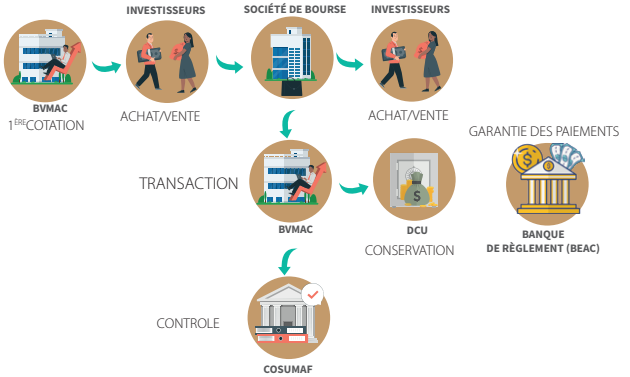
INVESTISSEURS

SOCIÉTÉ DE BOURSE

INVESTISSEURS

BVMAC

1$^{ÈRE}$COTATION

ACHAT/VENTE

ACHAT/VENTE

GARANTIE DES PAIEMENTS

TRANSACTION

BVMAC

DCU

CONSERVATION

BANQUE DE RÈGLEMENT (BEAC)

CONTROLE

COSUMAF